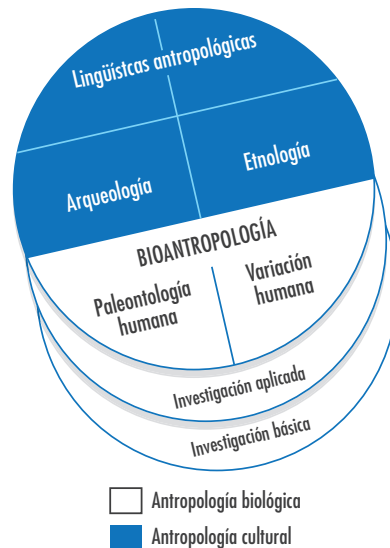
Lingüístcas antropológicas

Arqueología

Etnología

BIOANTROPOLOGÍA

Paleontología humana

Variación humana

Investigación aplicada

Investigación básica

Antropología biológica

Antropología cultural